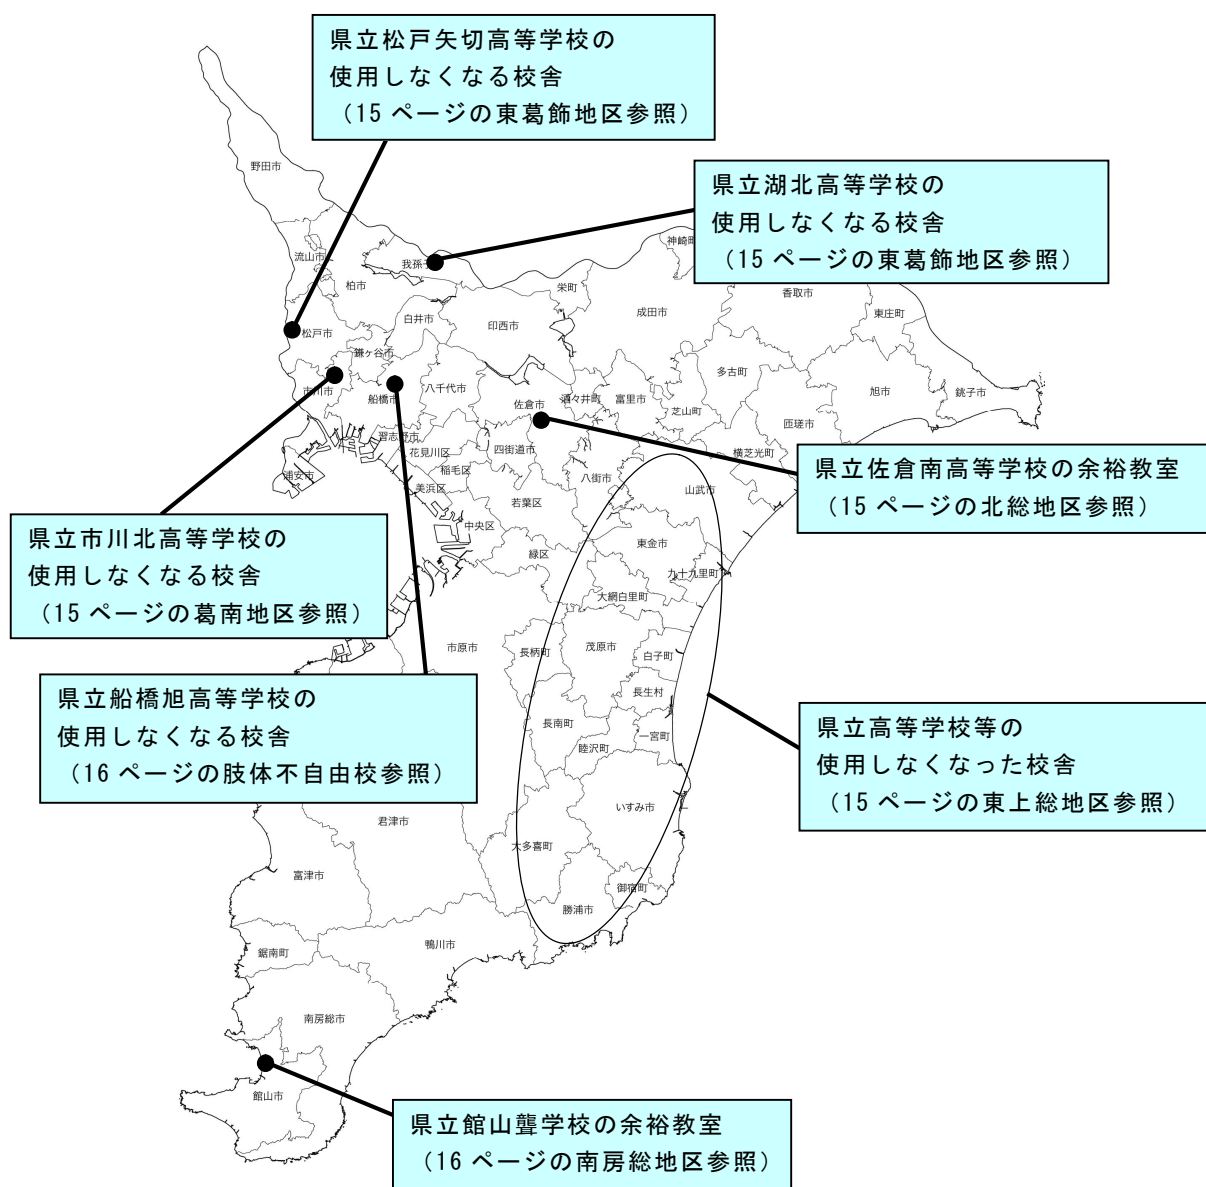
県立松戸矢切高等学校の
使用しなくなる校舎
（15 ページの東葛飾地区参照）

県立湖北高等学校の
使用しなくなる校舎
（15 ページの東葛飾地区参照）

野田市
流山市
柏市
我孫子市
神崎町
香取市
栄町
成田市
東庄町
松戸市
白井市
印西市
鎌ヶ谷市
多古町
市川市
船橋市
八千代市
旭市
銚子市
佐倉市
酒々井町
富里市
芝山町
匝瑳市
習志野市
花見川区
四街道市
横芝光町
浦安市
稲毛区
美浜区
八街市
山武市
若葉区
中央区
東金市
緑区
九十九里町
大網白里町

県立佐倉南高等学校の余裕教室
（15 ページの北総地区参照）

県立市川北高等学校の
使用しなくなる校舎
（15 ページの葛南地区参照）

市原市
長柄町
茂原市
白子町
長生村

県立船橋旭高等学校の
使用しなくなる校舎
（16 ページの肢体不自由校参照）

長南町
一宮町
睦沢町
いすみ市

県立高等学校等の
使用しなくなった校舎
（15 ページの東上総地区参照）

君津市
富津市
大多喜町
御宿町
勝浦市
鋸南町
鴨川市
南房総市
館山市

県立館山聾学校の余裕教室
（16 ページの南房総地区参照）